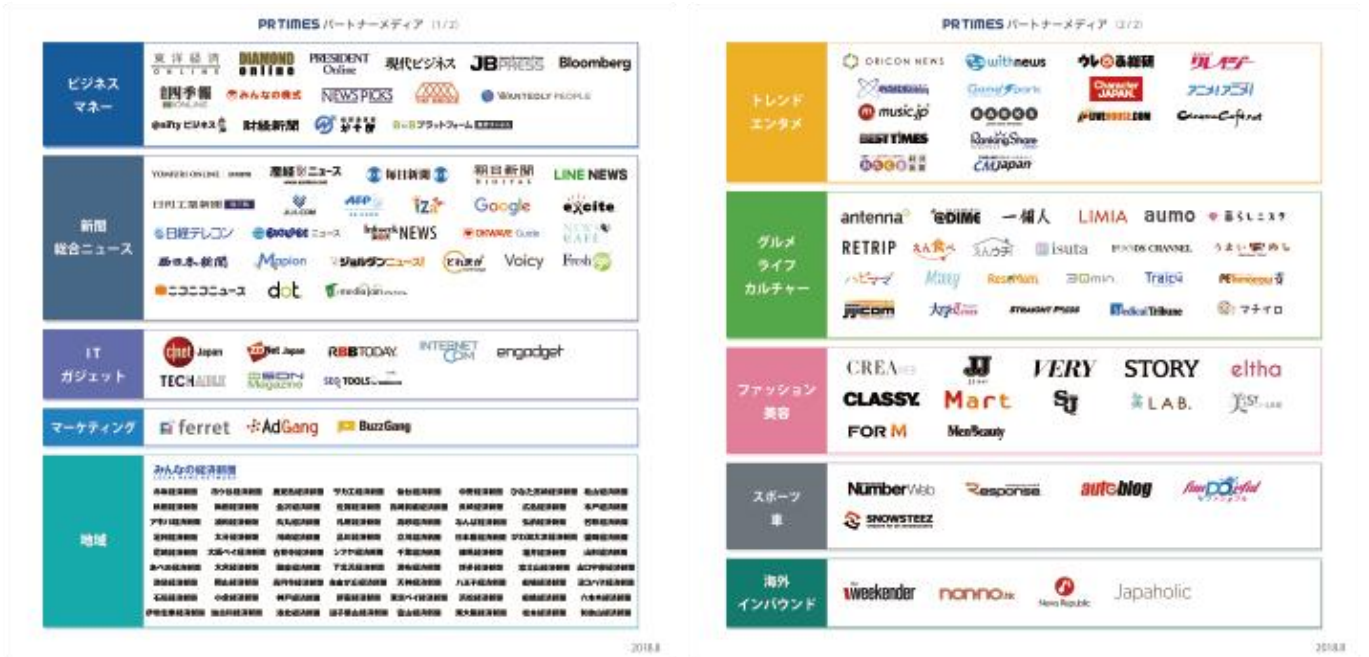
PR TIMES パートナーメディア (1/2)

ビジネス
マネー

東洋経済 ONLINE
DIAMOND online
PRESIDENT Online
現代ビジネス
JBPRESS
Bloomberg
会社四季報 ONLINE
みんなの株式
NEWS PICKS
WANTEDLY PEOPLE
@nifty ビジネス
財経新聞
B-Bプラットフォーム

新聞
総合ニュース

YOMIURI ONLINE
産経ニュース
毎日新聞
朝日新聞 DIGITAL
LINE NEWS
日刊工業新聞
JIJI.COM
AFP BB NEWS
iza
Google
excite
日経テレコン
ニュース
NEWS
Guide
NEWS CAFE
西日本新聞
Mapion
ジョルダンニュース!
Voicy
ニコニコニュース
dot.
mediajam

IT
ガジェット

cnet Japan
ZDNet Japan
RBB TODAY
INTERNET.COM
engadget
TECHABLE
Magazine
SEO TOOLS

マーケティング

ferret
AdGang
BuzzGang

地域

みんなの経済新聞
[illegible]

2018.8

PR TIMES パートナーメディア (2/2)

トレンド
エンタメ

ORICON NEWS
withnews
ウレぴあ総研
Character JAPAN
アニメアニメ
music.jp
LIVEDOOR.COM
BEST TIMES
Ranking Share
CAMJapan

グルメ
ライフ
カルチャー

antenna
@DIME
一個人
LIMIA
aumo
暮らしニスタ
RETRIP
isuta
FOODS CHANNEL
Retty
30min.
Traicy
macaroni
Walker
STRAIGHT PRESS
Medical Tribune
マチイロ

ファッション
美容

CREA WEB
JJ
VERY
STORY
eltha
CLASSY.
Mart
SJ
LAB.
FOR M
MenBeauty

スポーツ
車

Number Web
Response
autoblog
SNOWSTEEZ

海外
インバウンド

weekender
nonno.hk
News Republic
Japaholic

2018.8